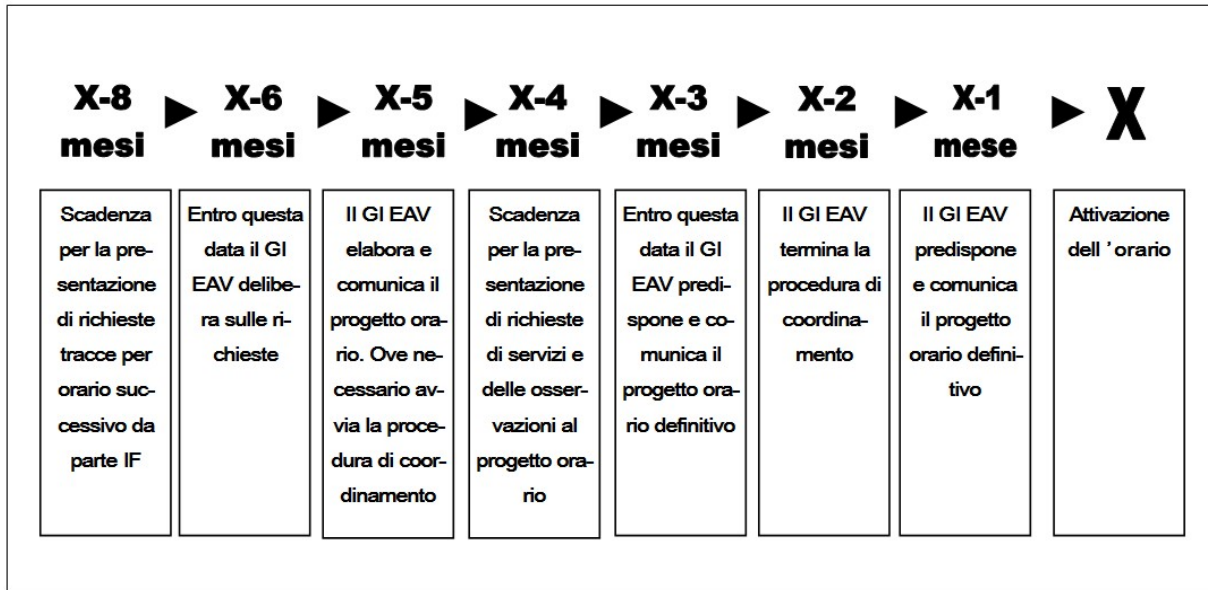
X-8 mesi ► X-6 mesi ► X-5 mesi ► X-4 mesi ► X-3 mesi ► X-2 mesi ► X-1 mese ► X

| X-8 mesi | X-6 mesi | X-5 mesi | X-4 mesi | X-3 mesi | X-2 mesi | X-1 mese | X |
|---|---|---|---|---|---|---|---|
| Scadenza per la presentazione di richieste tracce per orario successivo da parte IF | Entro questa data il GI EAV delibera sulle richieste | Il GI EAV elabora e comunica il progetto orario. Ove necessario avvia la procedura di coordinamento | Scadenza per la presentazione di richieste di servizi e delle osservazioni al progetto orario | Entro questa data il GI EAV predispone e comunica il progetto orario definitivo | Il GI EAV termina la procedura di coordinamento | Il GI EAV predispone e comunica il progetto orario definitivo | Attivazione dell ' orario |